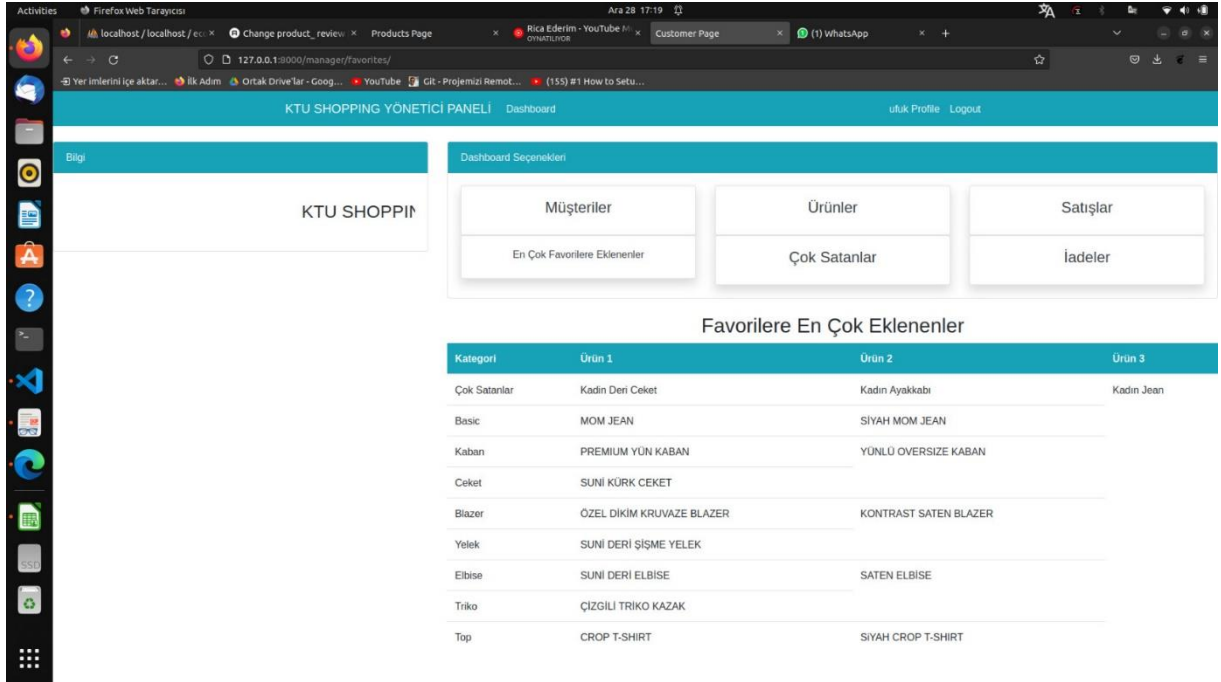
Activities Firefox Web Tarayıcısı Ara 28 17:19

localhost / localhost / ec × Change product_review × Products Page × Rica Ederim - YouTube M × OYNATILIYOR Customer Page × (1) WhatsApp × +

127.0.0.1:8000/manager/favorites/

Yer imlerini içe aktar... İlk Adım Ortak Drive'lar - Goog... YouTube Git - Projemizi Remot... (155) #1 How to Setu...

KTU SHOPPING YÖNETİCİ PANELİ Dashboard ufuk Profile Logout

Bilgi

KTU SHOPPIN

Dashboard Seçenekleri

Müşteriler

Ürünler

Satışlar

En Çok Favorilere Eklenenler

Çok Satanlar

İadeler

Favorilere En Çok Eklenenler

| Kategori | Ürün 1 | Ürün 2 | Ürün 3 |
|---|---|---|---|
| Çok Satanlar | Kadın Deri Ceket | Kadın Ayakkabı | Kadın Jean |
| Basic | MOM JEAN | SİYAH MOM JEAN | |
| Kaban | PREMIUM YÜN KABAN | YÜNLÜ OVERSIZE KABAN | |
| Ceket | SUNİ KÜRK CEKET | | |
| Blazer | ÖZEL DİKİM KRUVAZE BLAZER | KONTRAST SATEN BLAZER | |
| Yelek | SUNİ DERİ ŞİŞME YELEK | | |
| Elbise | SUNİ DERİ ELBİSE | SATEN ELBİSE | |
| Triko | ÇİZGİLİ TRİKO KAZAK | | |
| Top | CROP T-SHIRT | SIYAH CROP T-SHIRT | |